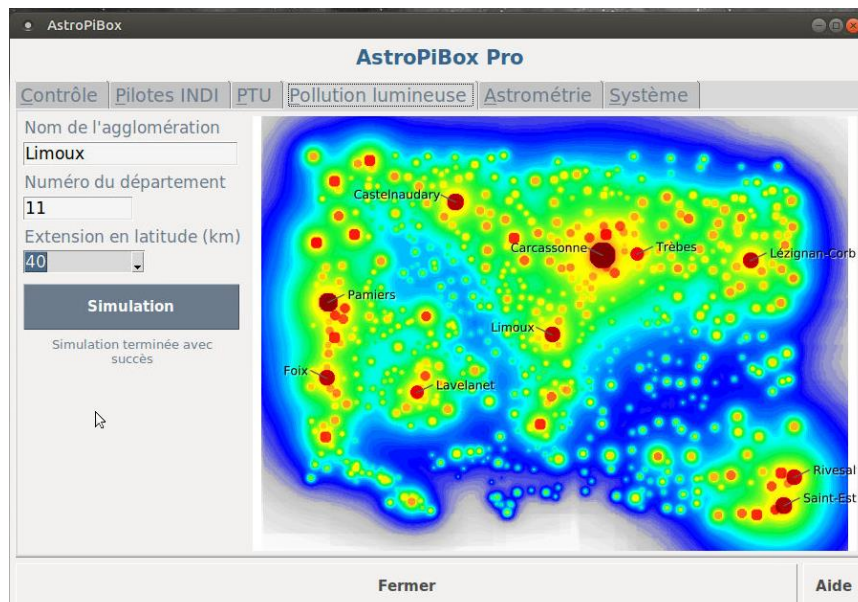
AstroPiBox

AstroPiBox Pro

Contrôle | Pilotes INDI | PTU | Pollution lumineuse | Astrométrie | Système

Nom de l'agglomération
Limoux
Numéro du département
11
Extension en latitude (km)
40

Simulation

Simulation terminée avec succès

Castelnaudary
Carcassonne
Trèbes
Lézignan-Corb
Pamiers
Limoux
Foix
Lavelanet
Rivesal
Saint-Est

Fermer

Aide